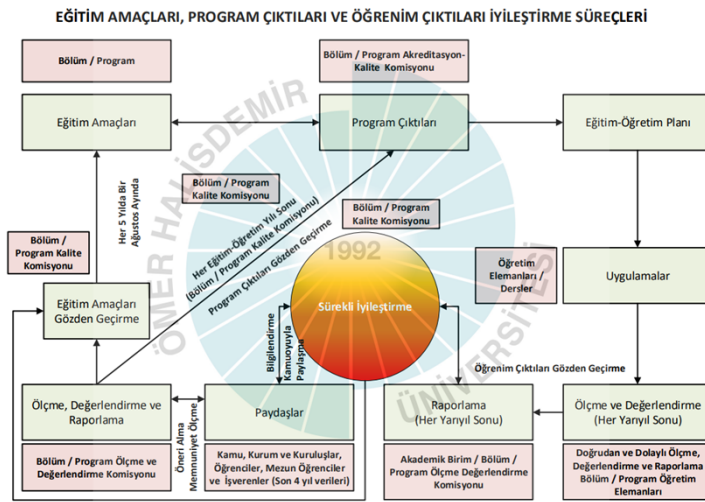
EĞİTİM AMAÇLARI, PROGRAM ÇIKTILARI VE ÖĞRENİM ÇIKTILARI İYİLEŞTİRME SÜREÇLERİ

Bölüm / Program

Bölüm / Program Akreditasyon-Kalite Komisyonu

Eğitim Amaçları

Program Çıktıları

Eğitim-Öğretim Planı

Her 5 Yılda Bir Ağustos Ayında

Bölüm / Program Kalite Komisyonu

Bölüm / Program Kalite Komisyonu

Her Eğitim-Öğretim Yılı Sonu (Bölüm / Program Kalite Komisyonu)

Program Çıktıları Gözden Geçirme

Bölüm / Program Kalite Komisyonu

Öğretim Elemanları / Dersler

Uygulamalar

Eğitim Amaçları Gözden Geçirme

Sürekli İyileştirme

Bilgilendirme Kamuoyuyla Paylaşma

Öğrenim Çıktıları Gözden Geçirme

Ölçme, Değerlendirme ve Raporlama

Öneri Alma Memnuniyet Ölçme

Paydaşlar

Raporlama (Her Yarıyıl Sonu)

Ölçme ve Değerlendirme (Her Yarıyıl Sonu)

Bölüm / Program Ölçme ve Değerlendirme Komisyonu

Kamu, Kurum ve Kuruluşlar, Öğrenciler, Mezun Öğrenciler ve İşverenler (Son 4 yıl verileri)

Akademik Birim / Bölüm / Program Ölçme Değerlendirme Komisyonu

Doğrudan ve Dolaylı Ölçme, Değerlendirme ve Raporlama Bölüm / Program Öğretim Elemanları

ÖMER HALİSDEMİR ÜNİVERSİTESİ 1992